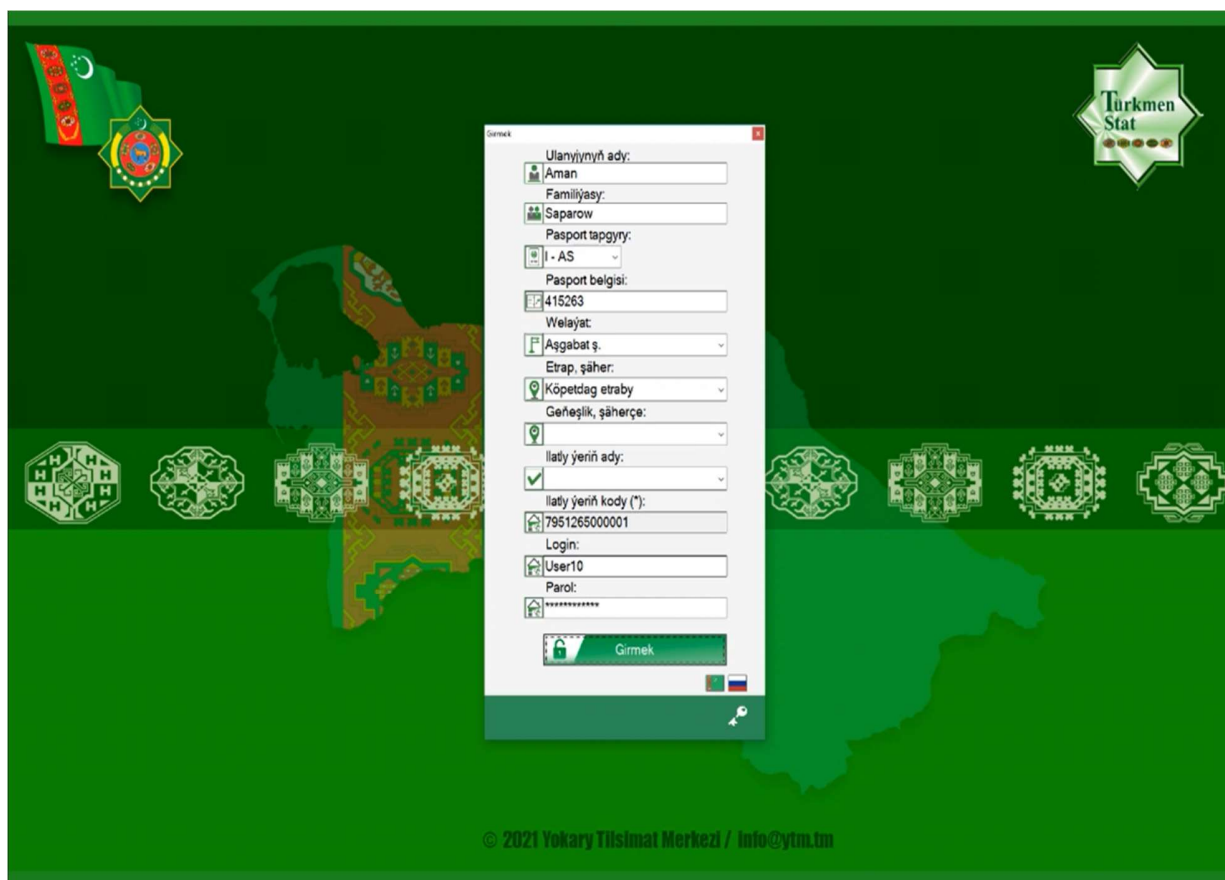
Türkmen Stat

Girmek

Ulanyjynyň ady:
Aman
Familiýasy:
Saparow
Pasport tapgyry:
I - AS
Pasport belgisi:
415263
Welaýat:
Aşgabat ş.
Etrap, şäher:
Köpetdag etraby
Geňeşlik, şäherçe:

Ilatly ýeriň ady:

Ilatly ýeriň kody (*):
7951265000001
Login:
User10
Parol:
************

Girmek

© 2021 Ýokary Tilsimat Merkezi / info@ytm.tm